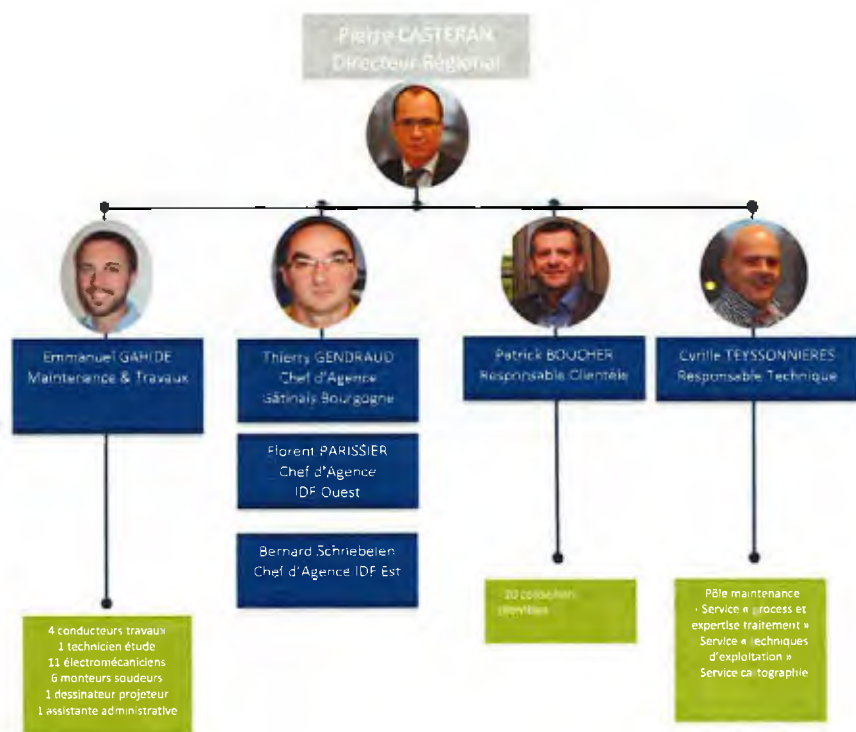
Pierre CASTERAN
Directeur Régional

Emmanuel GAHIDE
Maintenance & Travaux

4 conducteurs travaux
1 technicien étude
11 électromécaniciens
6 monteurs soudeurs
1 dessinateur projeteur
1 assistante administrative

Thierry GENDRAUD
Chef d'Agence
Gâtinais Bourgogne

Florent PARISSIER
Chef d'Agence
IDF Ouest

Bernard Schriebelen
Chef d'Agence IDF Est

Patrick BOUCHER
Responsable Clientèle

20 conseillers clientèle

Cyrille TEYSSONNIERES
Responsable Technique

Pôle maintenance
· Service « process et expertise traitement »
Service « techniques d'exploitation »
Service cartographie